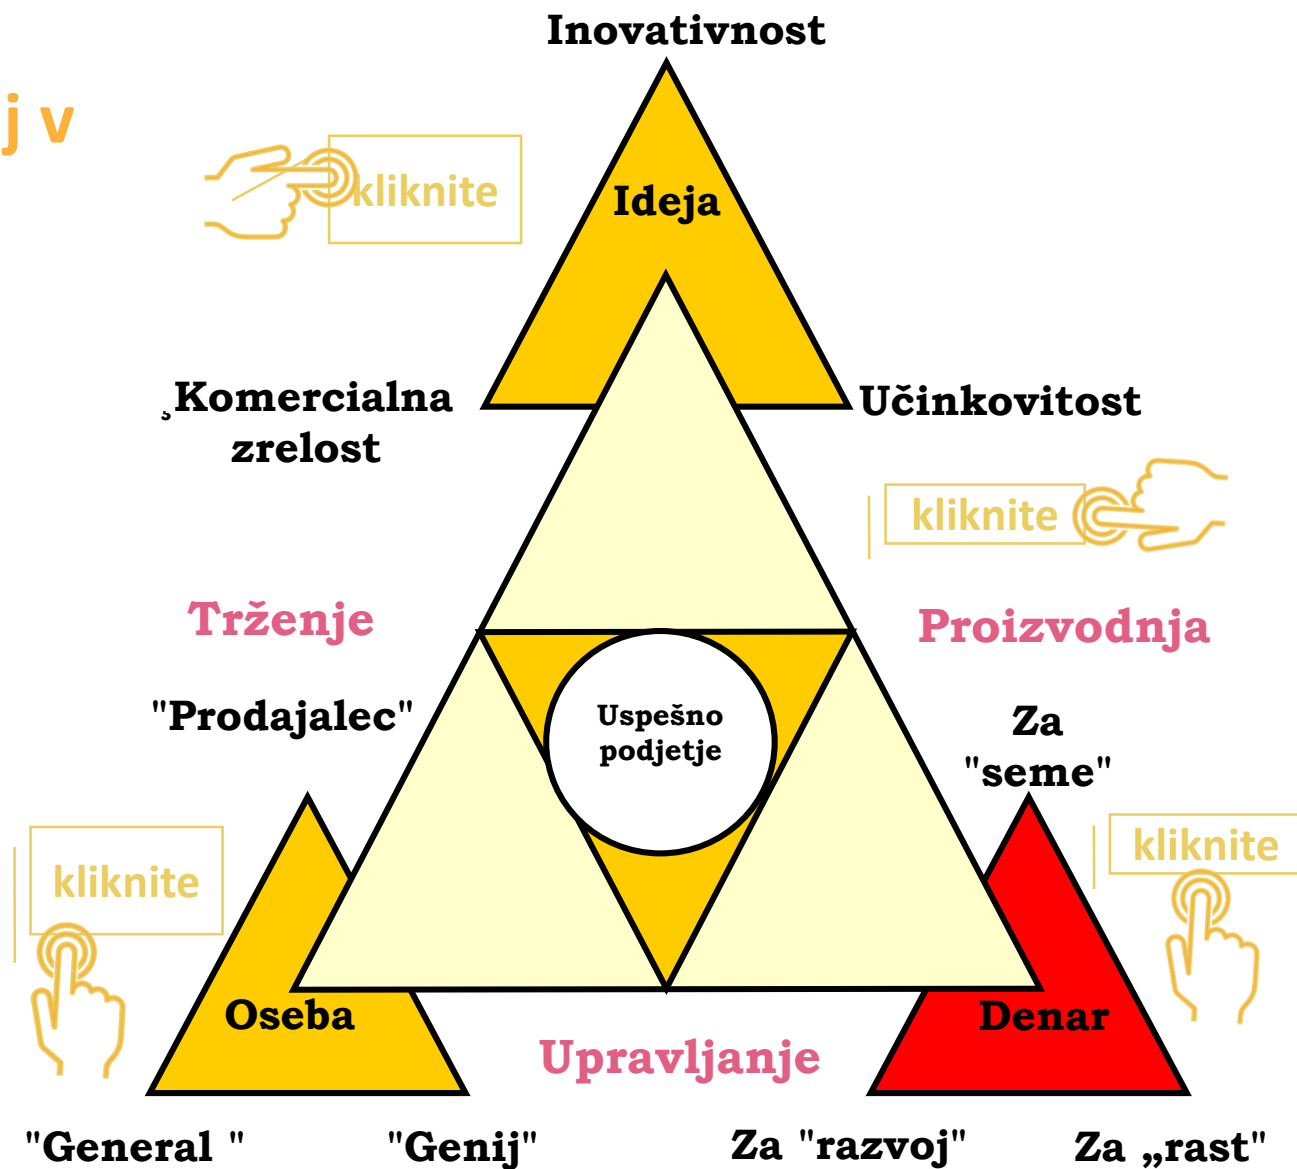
Inovativnost

j v

kliknite

Ideja

¸Komercialna zrelost

Učinkovitost

kliknite

Trženje

Proizvodnja

"Prodajalec"

Uspešno podjetje

Za "seme"

kliknite

kliknite

Oseba

Denar

Upravljanje

"General "

"Genij"

Za "razvoj"

Za „rast"